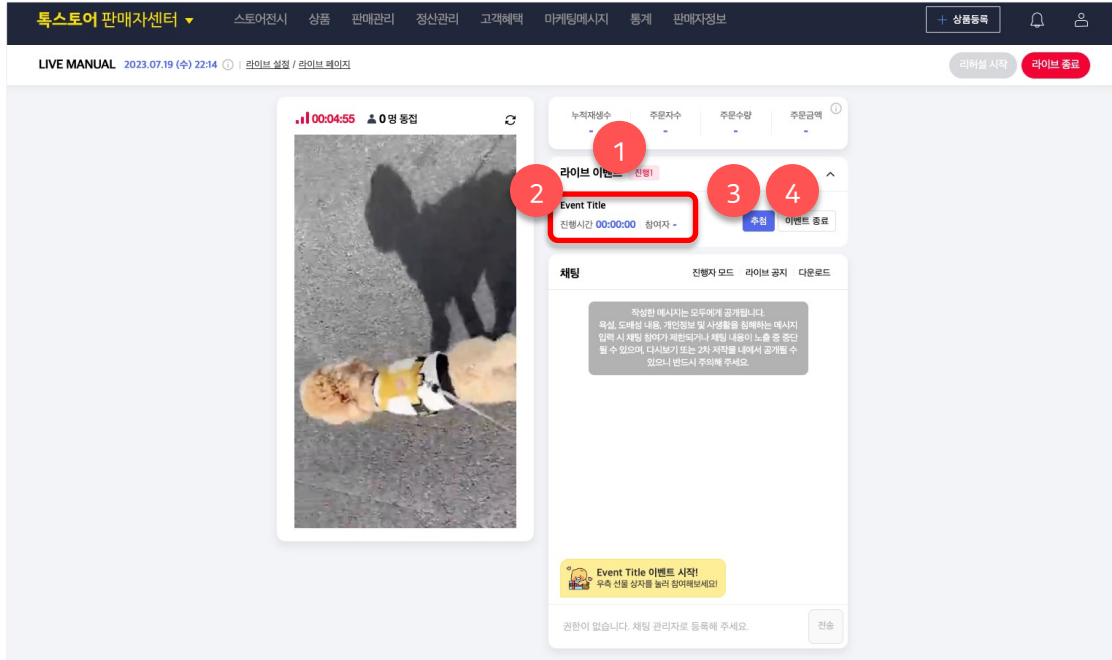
톡스토어 판매자센터 ▾ 스토어전시 상품 판매관리 정산관리 고객혜택 마케팅메시지 통계 판매자정보

+ 상품등록

LIVE MANUAL 2023.07.19 (수) 22:14 ⓘ | 라이브 설정 / 라이브 페이지

리허설 시작 라이브 종료

00:04:55 0 명 동접

누적재생수 - 주문자수 - 주문수량 - 주문금액 -

1

라이브 이벤트 진행1

2

3

4

Event Title
진행시간 00:00:00 참여자 -

추첨 이벤트 종료

채팅 진행자 모드 라이브 공지 다운로드

작성한 메시지는 모두에게 공개됩니다. 욕설, 도배성 내용, 개인정보 및 사생활을 침해하는 메시지 입력 시 채팅 참여가 제한되거나 채팅 내용이 노출 중 중단될 수 있으며, 다시보기 또는 2차 저작물 내에서 공개될 수 있으니 반드시 주의해 주세요.

Event Title 이벤트 시작!
우측 선물 상자를 눌러 참여해보세요!

권한이 없습니다. 채팅 관리자로 등록해 주세요.

전송